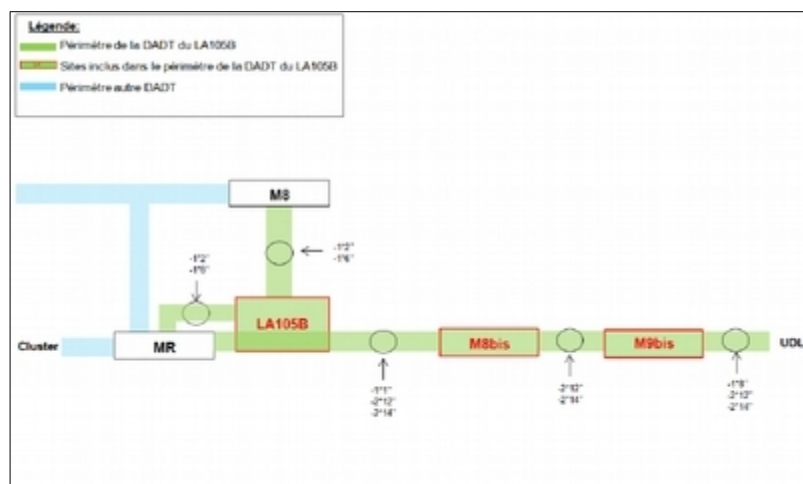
Légende:
Périmètre de la DADT du LA105B
Sites inclus dans le périmètre de la DADT du LA105B
Périmètre autre DADT

M8
-1°2'
-1°5'
-1°3"
-1°6"
LA105B
Cluster
MR
M8bis
M9bis
UDL
-1°1"
-2°12"
-2°14"
-2°10"
-2°14"
-1°8"
-2°13"
-2°16"